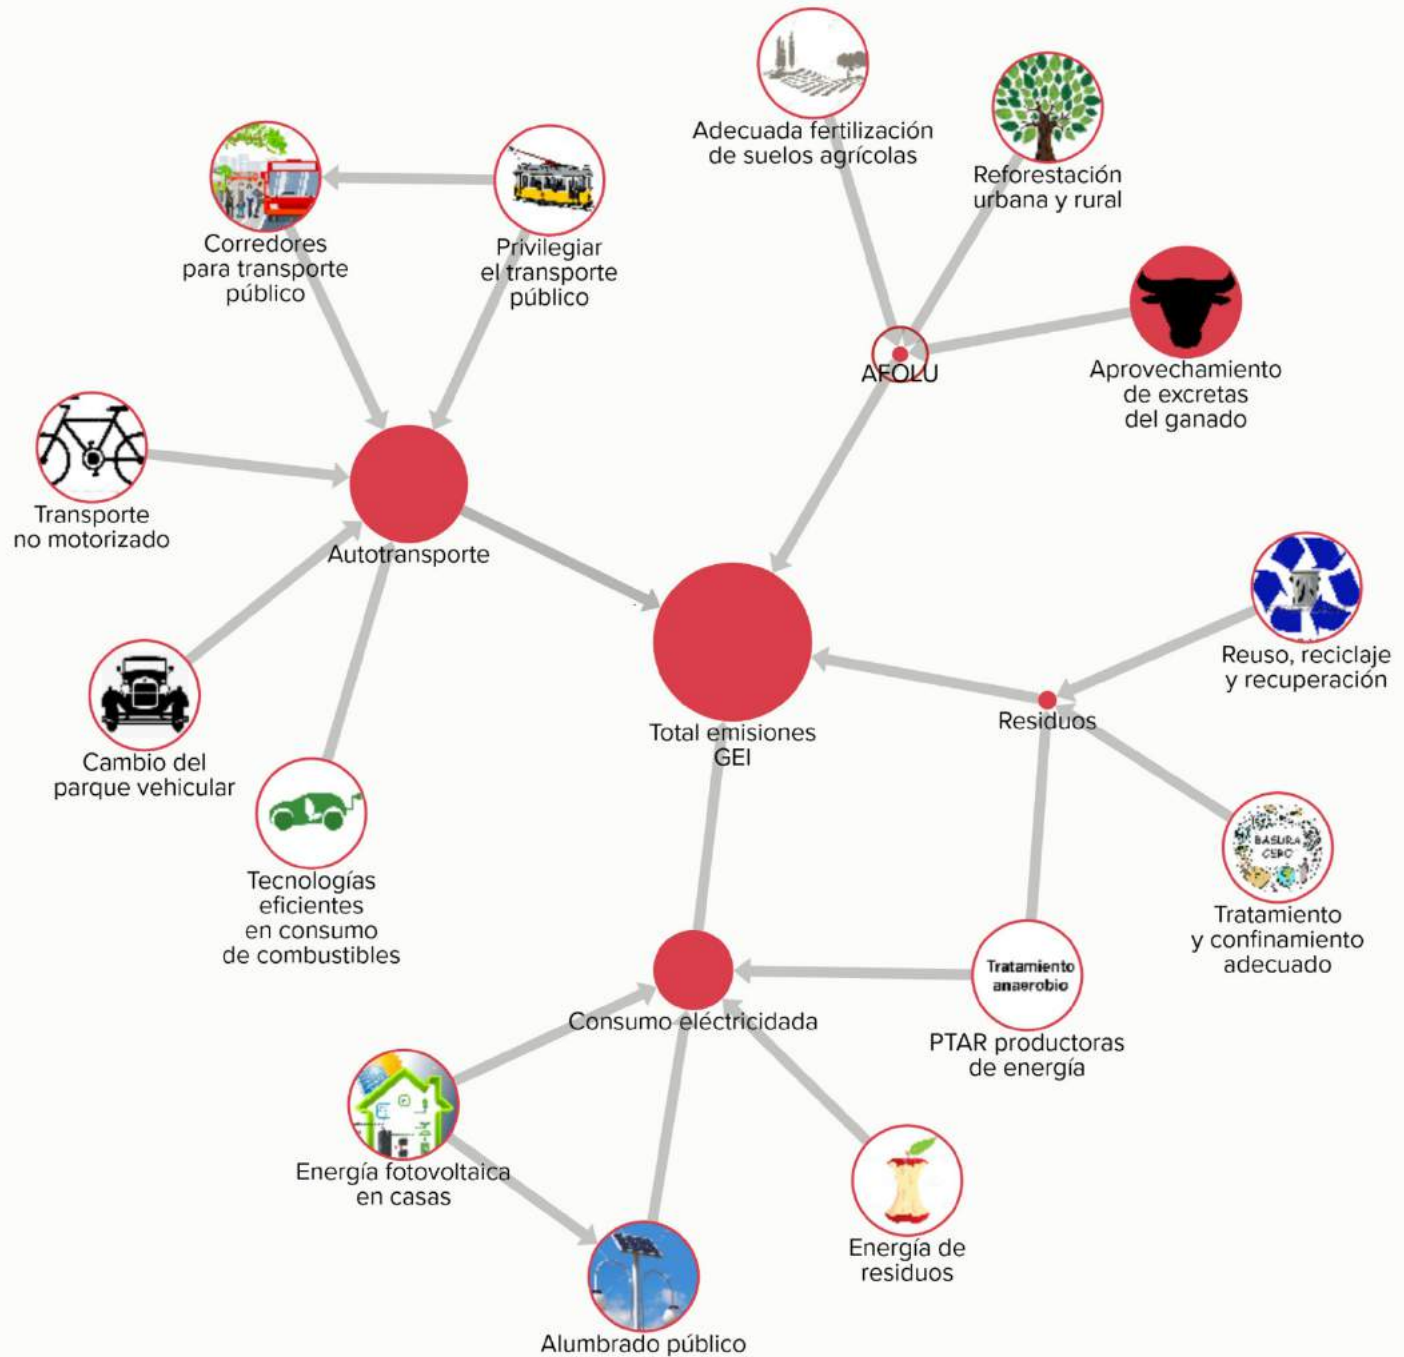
Adecuada fertilización de suelos agrícolas

Reforestación urbana y rural

Corredores para transporte público

Privilegiar el transporte público

AFOLU

Aprovechamiento de excretas del ganado

Transporte no motorizado

Autotransporte

Total emisiones GEI

Reuso, reciclaje y recuperación

Residuos

Cambio del parque vehicular

Tecnologías eficientes en consumo de combustibles

BASURA CERO

Tratamiento y confinamiento adecuado

Tratamiento anaerobio

Consumo eléctricidada

PTAR productoras de energía

Energía fotovoltaica en casas

Energía de residuos

Alumbrado público